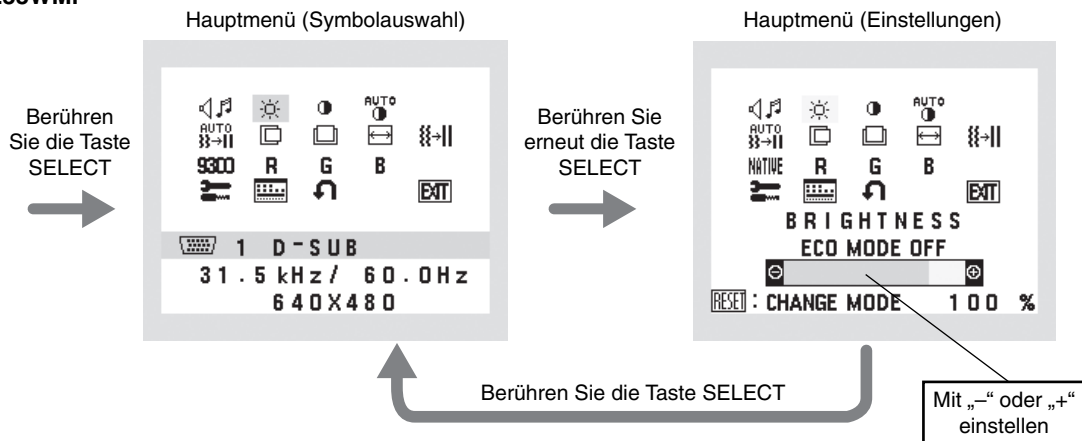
Hauptmenü (Symbolauswahl)

Berühren Sie die Taste SELECT

AUTO
AUTO
9300 R G B
EXIT

1 D-SUB
31.5kHz/ 60.0Hz
640X480

Berühren Sie erneut die Taste SELECT

Hauptmenü (Einstellungen)

AUTO
AUTO
NATIVE R G B
EXIT
BRIGHTNESS
ECO MODE OFF
RESET : CHANGE MODE 100 %

Berühren Sie die Taste SELECT

Mit „–" oder „+" einstellen